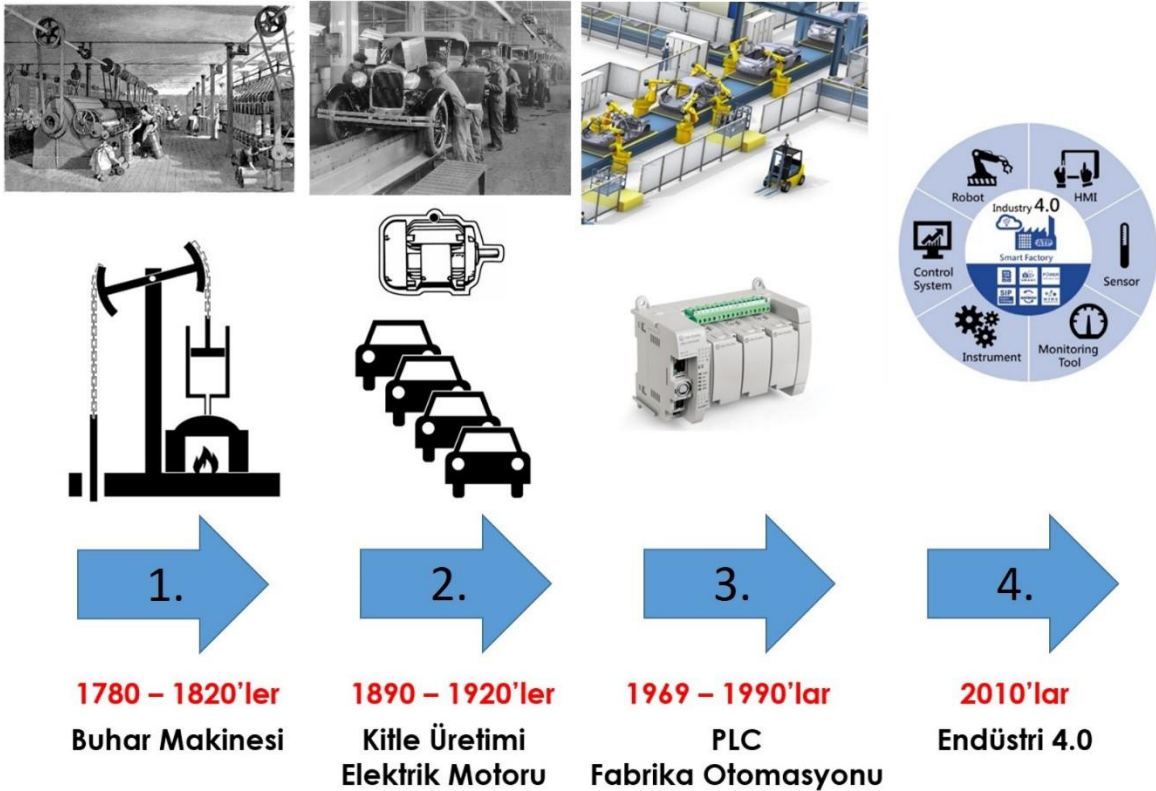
Robot

HMI

Industry 4.0

ATP

Smart Factory

Control System

Sensor

Instrument

Monitoring Tool

1.

2.

3.

4.

1780 – 1820'ler
Buhar Makinesi

1890 – 1920'ler
Kitle Üretimi
Elektrik Motoru

1969 – 1990'lar
PLC
Fabrika Otomasyonu

2010'lar
Endüstri 4.0